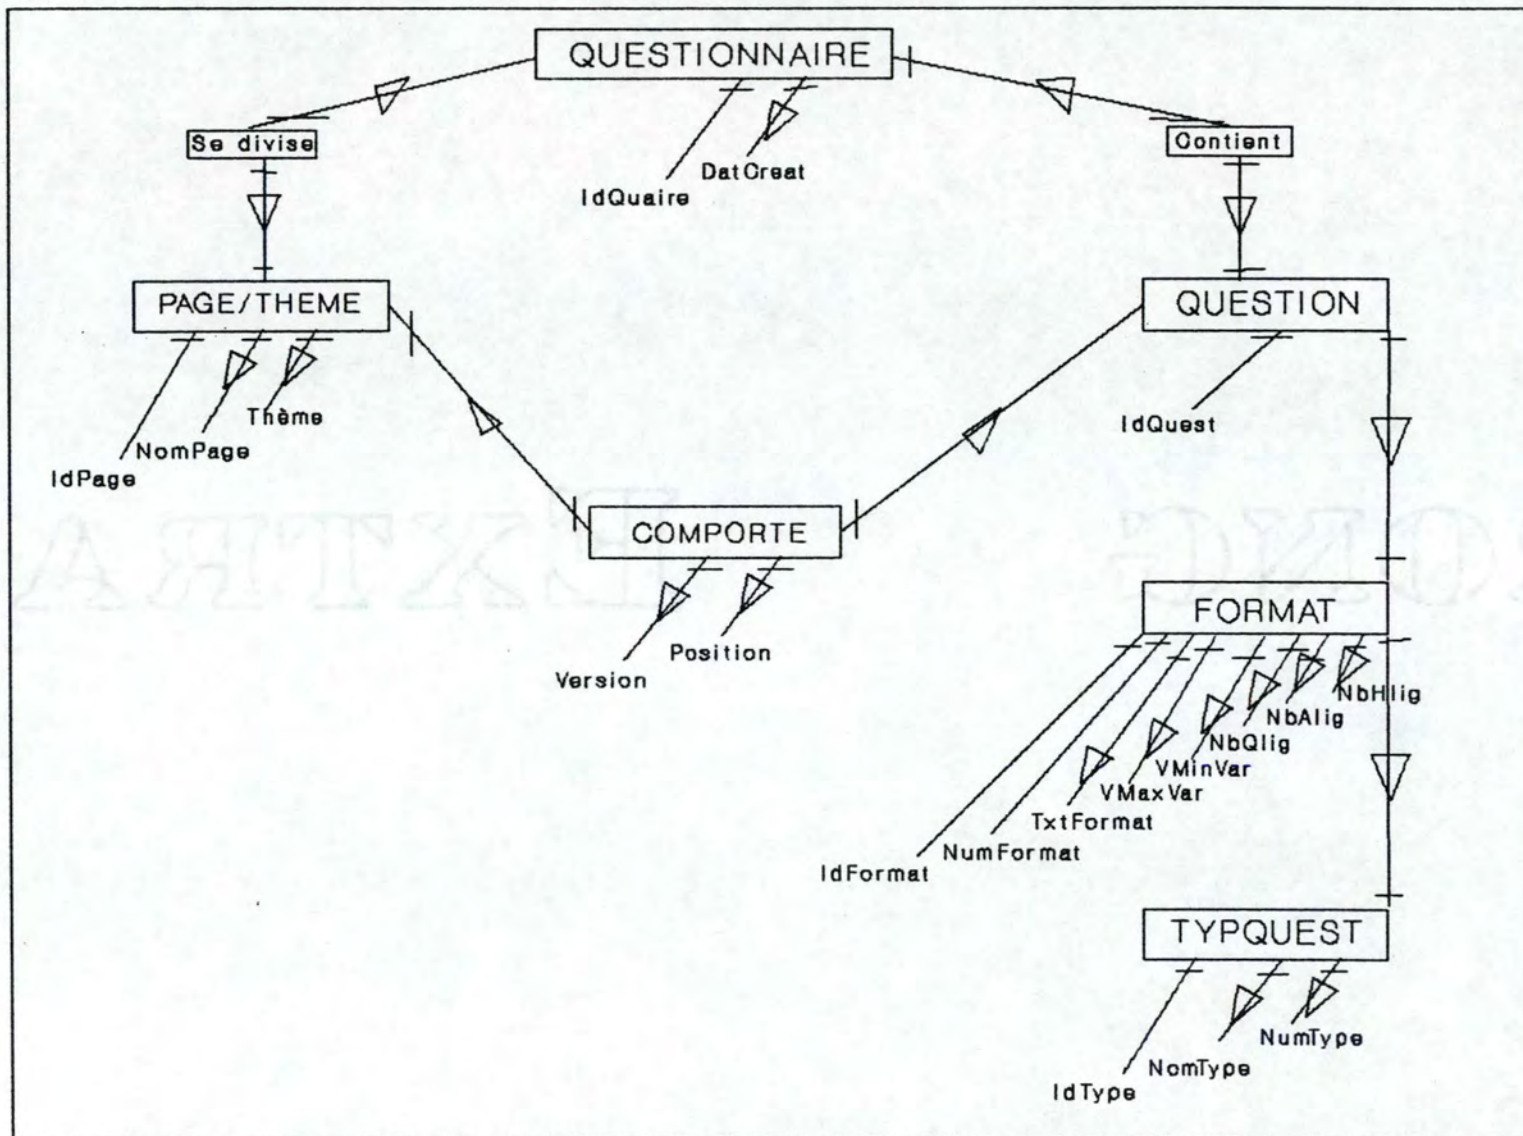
QUESTIONNAIRE

Se divise

DatCreat

IdQuaire

Contient

PAGE/THEME

QUESTION

Thème

NomPage

IdPage

IdQuest

COMPORTE

FORMAT

Position

Version

NbHlig

NbAlig

NbQlig

VMinVar

VMaxVar

TxtFormat

NumFormat

IdFormat

TYPQUEST

NumType

NomType

IdType